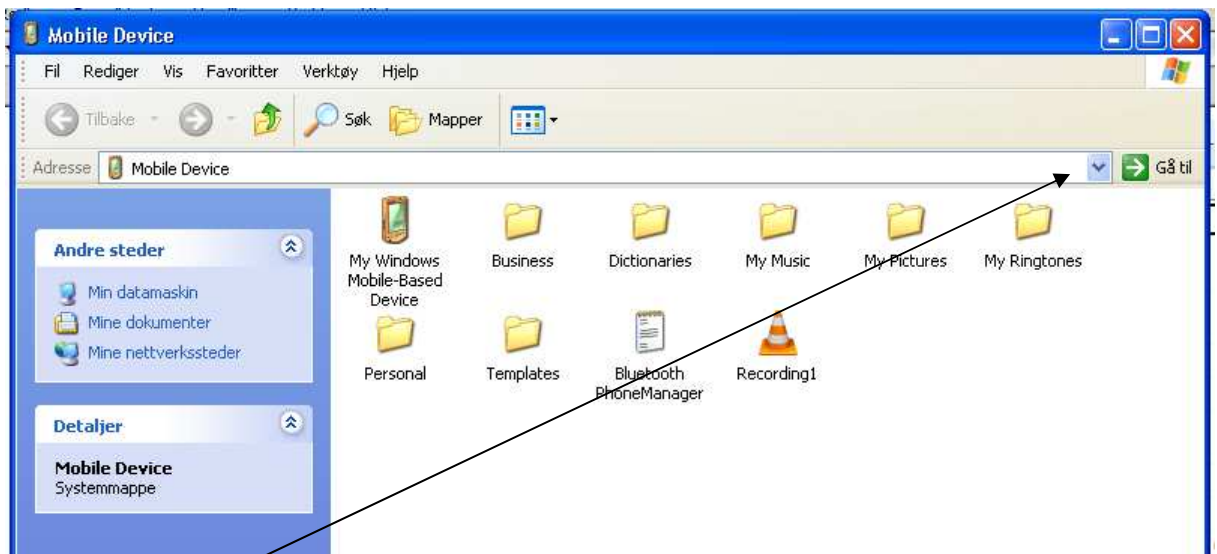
Mobile Device

Fil Rediger Vis Favoritter Verktøy Hjelp

Tilbake Søk Mapper

Adresse Mobile Device Gå til

Andre steder

Min datamaskin
Mine dokumenter
Mine nettverkssteder

Detaljer

Mobile Device
Systemmappe

My Windows Mobile-Based Device

Business

Dictionaries

My Music

My Pictures

My Ringtones

Personal

Templates

Bluetooth PhoneManager

Recording1